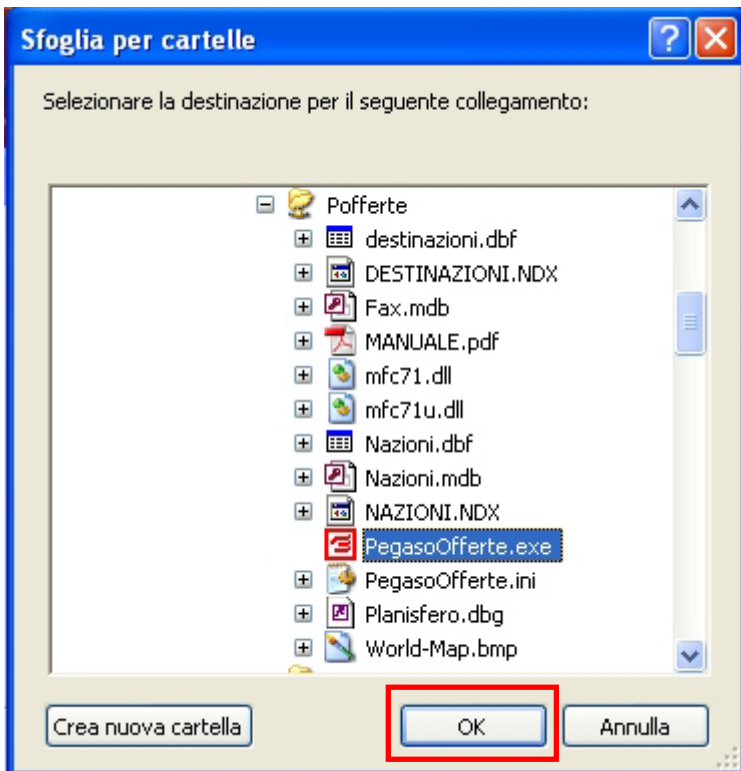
Sfoglia per cartelle

Selezionare la destinazione per il seguente collegamento:

Pofferte
destinazioni.dbf
DESTINAZIONI.NDX
Fax.mdb
MANUALE.pdf
mfc71.dll
mfc71u.dll
Nazioni.dbf
Nazioni.mdb
NAZIONI.NDX
PegasoOfferte.exe
PegasoOfferte.ini
Planisfero.dbg
World-Map.bmp

Crea nuova cartella
OK
Annulla